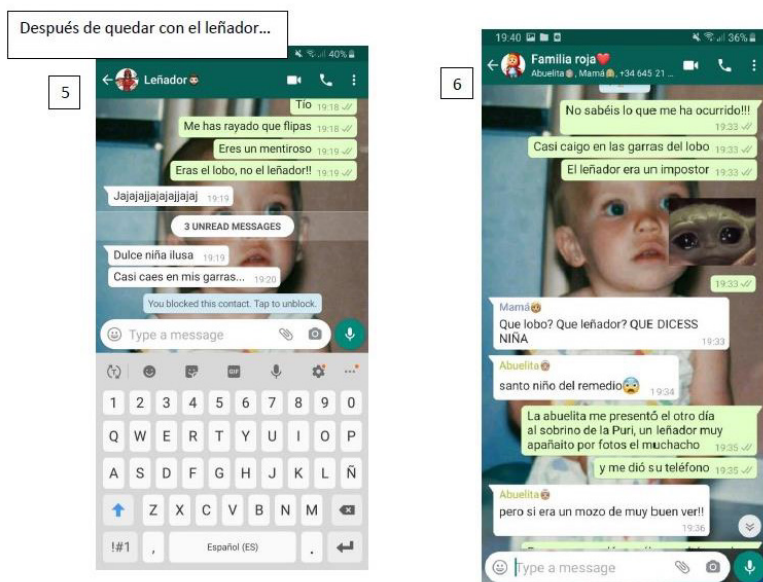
Después de quedar con el leñador...

5

40%

Leñador

Tío 19:18

Me has rayado que flipas 19:18

Eres un mentiroso 19:19

Eras el lobo, no el leñador!! 19:19

Jajajajjajajajjajaj 19:19

3 UNREAD MESSAGES

Dulce niña ilusa 19:19

Casi caes en mis garras... 19:20

You blocked this contact. Tap to unblock.

Type a message

1 2 3 4 5 6 7 8 9 0
Q W E R T Y U I O P
A S D F G H J K L Ñ
Z X C V B N M
!#1 , Español (ES) .

6

19:40 36%

Familia roja

Abuelita, Mamá, +34 645 21 ...

No sabéis lo que me ha ocurrido!!! 19:33

Casi caigo en las garras del lobo 19:33

El leñador era un impostor 19:33

19:33

Mamá
Que lobo? Que leñador? QUE DICESS NIÑA 19:33

Abuelita
santo niño del remedio 19:34

La abuelita me presentó el otro día al sobrino de la Puri, un leñador muy apañaíto por fotos el muchacho 19:35

y me dió su teléfono 19:35

Abuelita
pero si era un mozo de muy buen ver!! 19:36

Type a message